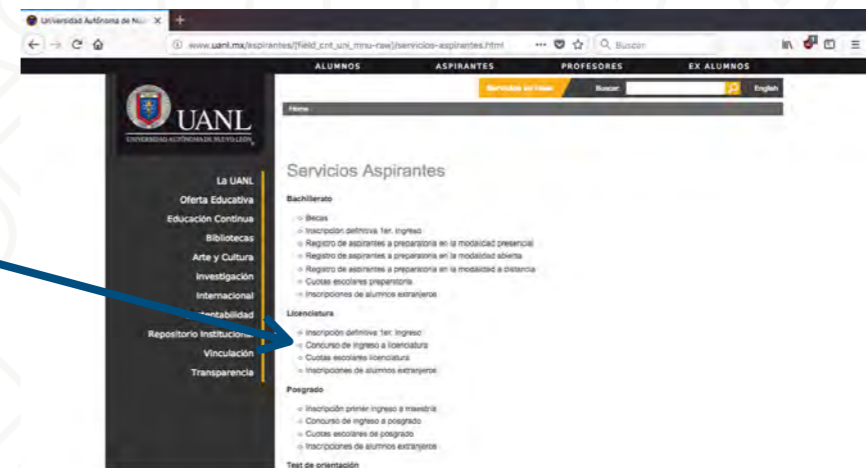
Universidad Autónoma de Nu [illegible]

www.uanl.mx/aspirantes/[field_cnt_uni_mnu-raw]/servicios-aspirantes.html

Buscar

ALUMNOS ASPIRANTES PROFESORES EX ALUMNOS

Servicios en línea Buscar: English

UANL
UNIVERSIDAD AUTÓNOMA DE NUEVO LEÓN

Home

La UANL
Oferta Educativa
Educación Continua
Bibliotecas
Arte y Cultura
Investigación
Internacional
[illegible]ntabilidad
Repositorio Institucional
Vinculación
Transparencia

Servicios Aspirantes

Bachillerato

Becas
Inscripción definitiva 1er. ingreso
Registro de aspirantes a preparatoria en la modalidad presencial
Registro de aspirantes a preparatoria en la modalidad abierta
Registro de aspirantes a preparatoria en la modalidad a distancia
Cuotas escolares preparatoria
Inscripciones de alumnos extranjeros

Licenciatura

Inscripción definitiva 1er. ingreso
Concurso de ingreso a licenciatura
Cuotas escolares licenciatura
Inscripciones de alumnos extranjeros

Posgrado

Inscripción primer ingreso a maestría
Concurso de ingreso a posgrado
Cuotas escolares de posgrado
Inscripciones de alumnos extranjeros

Test de orientación